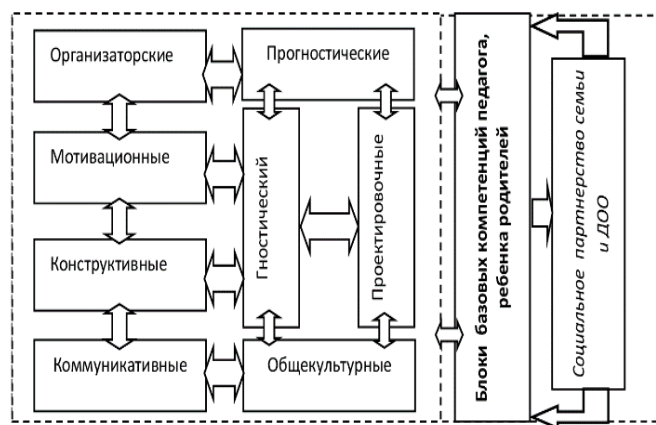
Организаторские

Прогностические

Мотивационные

Гностический

Проектировочные

Конструктивные

Коммуникативные

Общекультурные

Блоки базовых компетенций педагога, ребенка родителей

Социальное партнерство семьи и ДОО